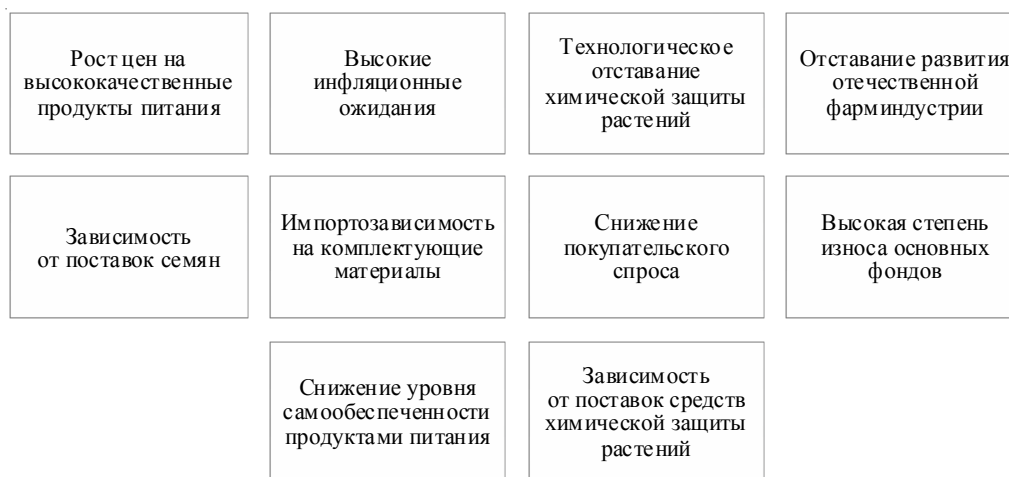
Рост цен на высококачественные продукты питания

Высокие инфляционные ожидания

Технологическое отставание химической защиты растений

Отставание развития отечественной фарминдустрии

Зависимость от поставок семян

Импортозависимость на комплектующие материалы

Снижение покупательского спроса

Высокая степень износа основных фондов

Снижение уровня самообеспеченности продуктами питания

Зависимость от поставок средств химической защиты растений